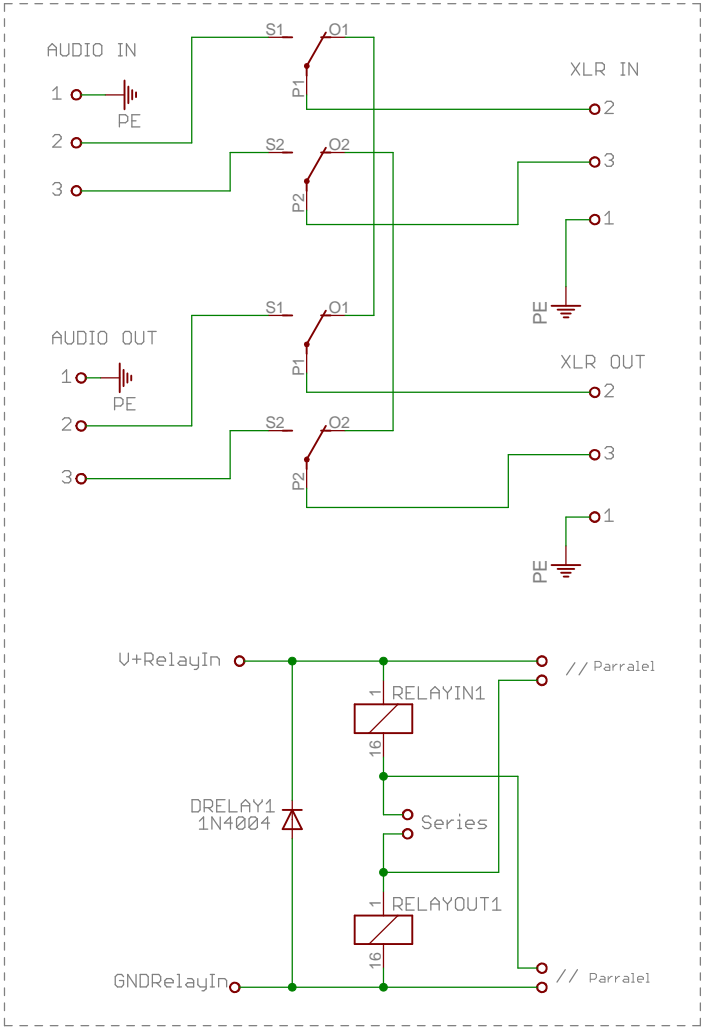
AUDIO IN
1
PE
2
3
S1
O1
P1
S2
O2
P2
XLR IN
2
3
1
PE

AUDIO OUT
1
PE
2
3
S1
O1
P1
S2
O2
P2
XLR OUT
2
3
1
PE

V+RelayIn
// Parralel
1
RELAYIN1
16
DRELAY1
1N4004
Series
1
RELAYOUT1
16
GNDRelayIn
// Parralel